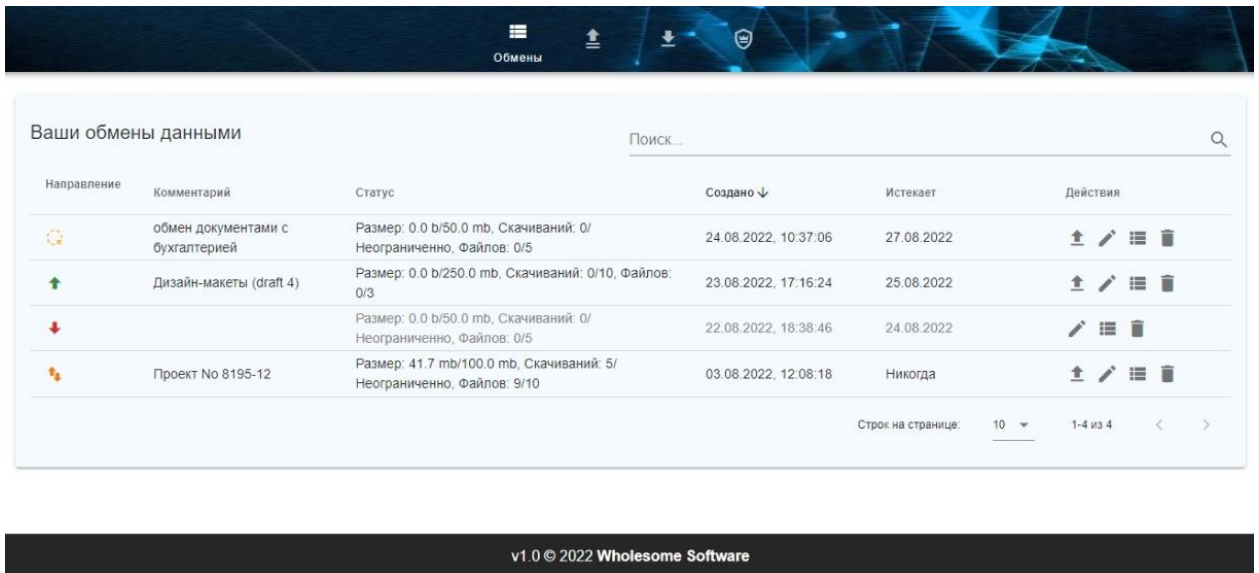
Обмены

Ваши обмены данными

Поиск...

| Направление | Комментарий | Статус | Создано ↓ | Истекает | Действия |
|---|---|---|---|---|---|
| | обмен документами с бухгалтерией | Размер: 0.0 b/50.0 mb, Скачиваний: 0/ Неограниченно, Файлов: 0/5 | 24.08.2022, 10:37:06 | 27.08.2022 | |
| | Дизайн-макеты (draft 4) | Размер: 0.0 b/250.0 mb, Скачиваний: 0/10, Файлов: 0/3 | 23.08.2022, 17:16:24 | 25.08.2022 | |
| | | Размер: 0.0 b/50.0 mb, Скачиваний: 0/ Неограниченно, Файлов: 0/5 | 22.08.2022, 18:38:46 | 24.08.2022 | |
| | Проект No 8195-12 | Размер: 41.7 mb/100.0 mb, Скачиваний: 5/ Неограниченно, Файлов: 9/10 | 03.08.2022, 12:08:18 | Никогда | |

Строк на странице: 10 1-4 из 4

v1.0 © 2022 Wholesome Software